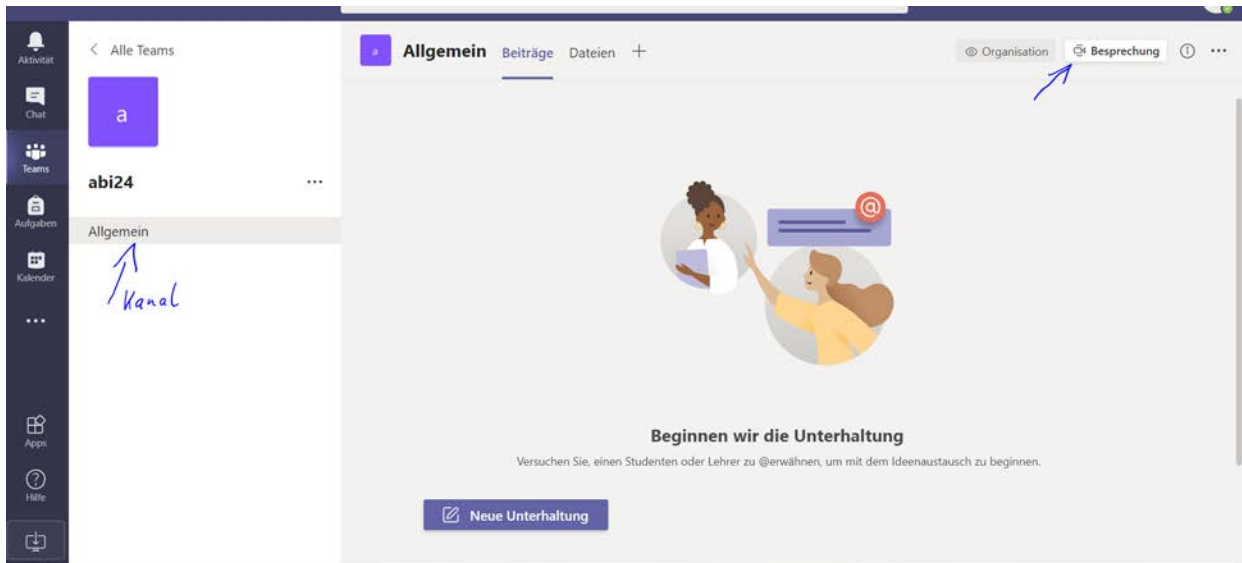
Aktivität
Chat
Teams
Aufgaben
Kalender
...
Apps
Hilfe

< Alle Teams
a
abi24 ...
Allgemein
Kanal

a Allgemein Beiträge Dateien +
Organisation Besprechung ...

Beginnen wir die Unterhaltung
Versuchen Sie, einen Studenten oder Lehrer zu @erwähnen, um mit dem Ideenaustausch zu beginnen.
Neue Unterhaltung